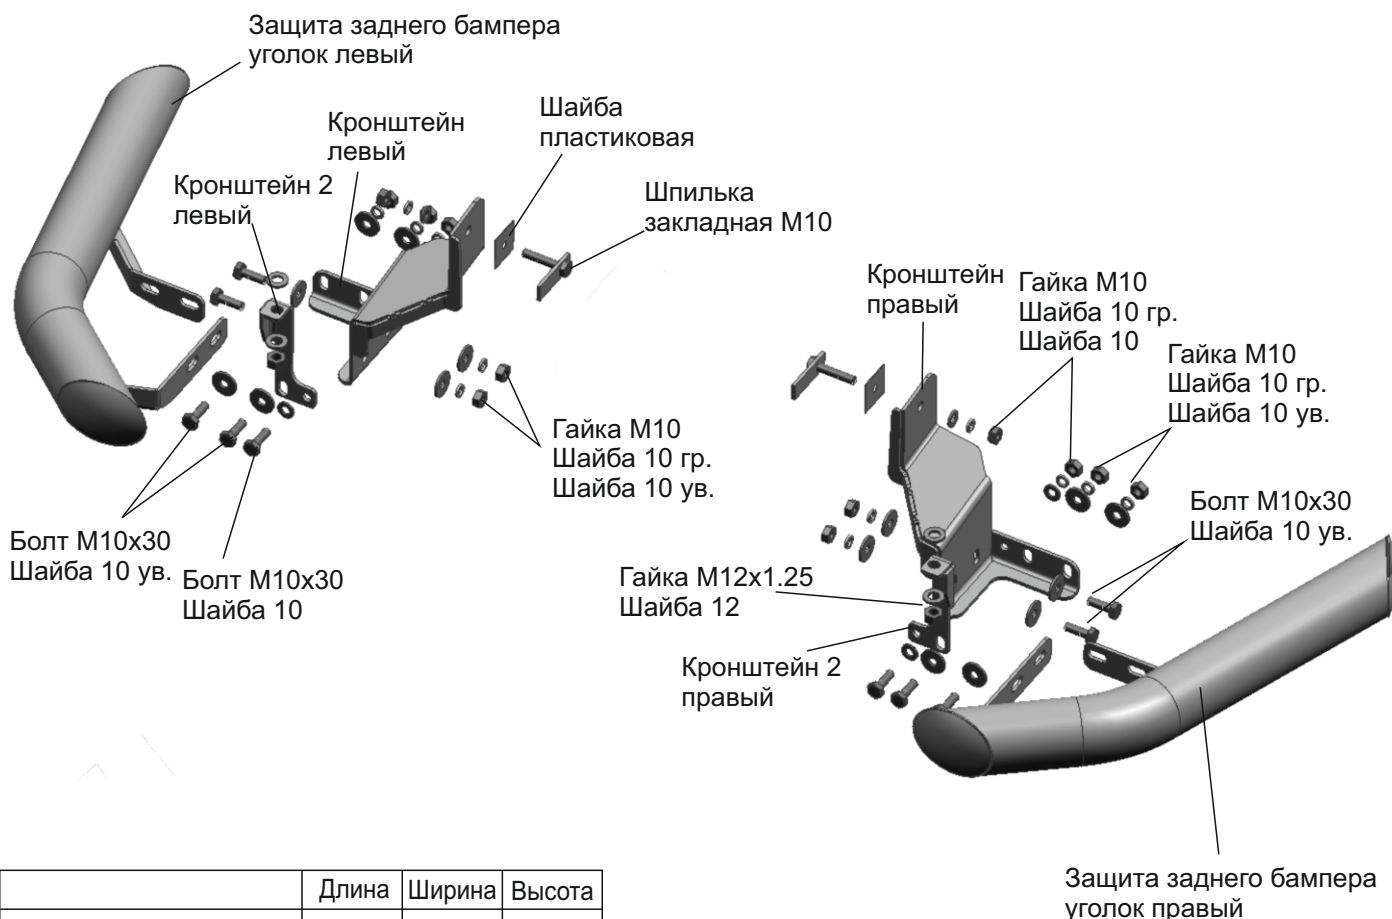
Защита заднего бампера уголок левый

Кронштейн левый

Шайба пластиковая

Шпилька закладная М10

Кронштейн 2 левый

Кронштейн правый

Гайка М10
Шайба 10 гр.
Шайба 10

Гайка М10
Шайба 10 гр.
Шайба 10 ув.

Гайка М10
Шайба 10 гр.
Шайба 10 ув.

Болт М10x30
Шайба 10 ув.

Болт М10x30
Шайба 10 ув.

Болт М10x30
Шайба 10

Гайка М12x1.25
Шайба 12

Кронштейн 2 правый

| | Длина | Ширина | Высота |
|---|---|---|---|

Защита заднего бампера уголок правый